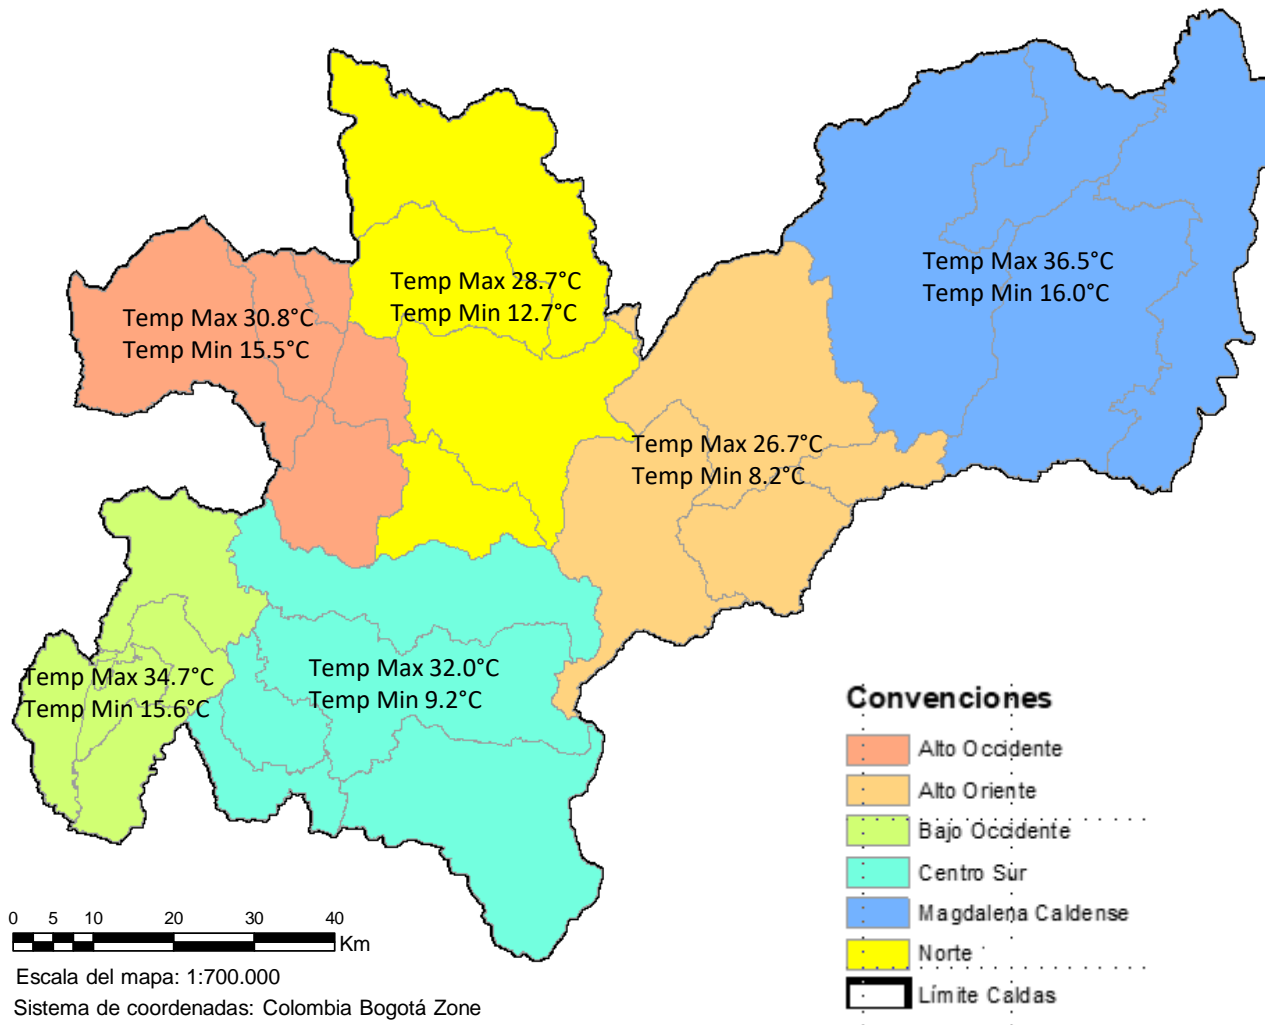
Temp Max 28.7°C
Temp Min 12.7°C

Temp Max 36.5°C
Temp Min 16.0°C

Temp Max 30.8°C
Temp Min 15.5°C

Temp Max 26.7°C
Temp Min 8.2°C

Temp Max 34.7°C
Temp Min 15.6°C

Temp Max 32.0°C
Temp Min 9.2°C

Convenciones
Alto Occidente
Alto Oriente
Bajo Occidente
Centro Sur
Magdalena Caldense
Norte
Límite Caldas

0 5 10 20 30 40
Km
Escala del mapa: 1:700.000
Sistema de coordenadas: Colombia Bogotá Zone